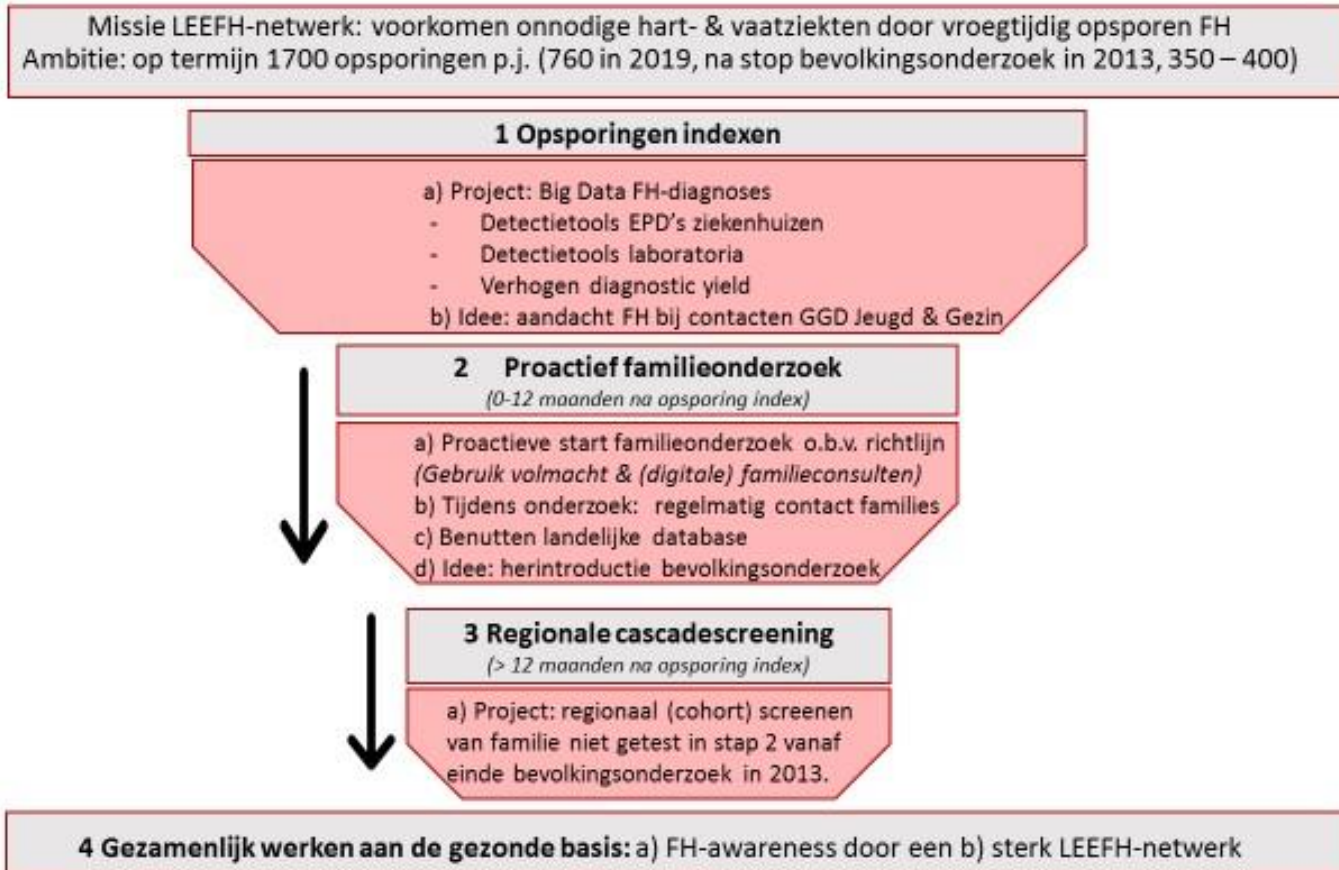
Missie LEEFH-netwerk: voorkomen onnodige hart- & vaatziekten door vroegtijdig opsporen FH
Ambitie: op termijn 1700 opsporingen p.j. (760 in 2019, na stop bevolkingsonderzoek in 2013, 350 – 400)

1 Opsporingen indexen

a) Project: Big Data FH-diagnoses
- Detectietools EPD's ziekenhuizen
- Detectietools laboratoria
- Verhogen diagnostic yield
b) Idee: aandacht FH bij contacten GGD Jeugd & Gezin

2 Proactief familieonderzoek
(0-12 maanden na opsporing index)

a) Proactieve start familieonderzoek o.b.v. richtlijn
(Gebruik volmacht & (digitale) familieconsulten)
b) Tijdens onderzoek: regelmatig contact families
c) Benutten landelijke database
d) Idee: herintroductie bevolkingsonderzoek

3 Regionale cascadescreening
(> 12 maanden na opsporing index)

a) Project: regionaal (cohort) screenen van familie niet getest in stap 2 vanaf einde bevolkingsonderzoek in 2013.

4 Gezamenlijk werken aan de gezonde basis: a) FH-awareness door een b) sterk LEEFH-netwerk